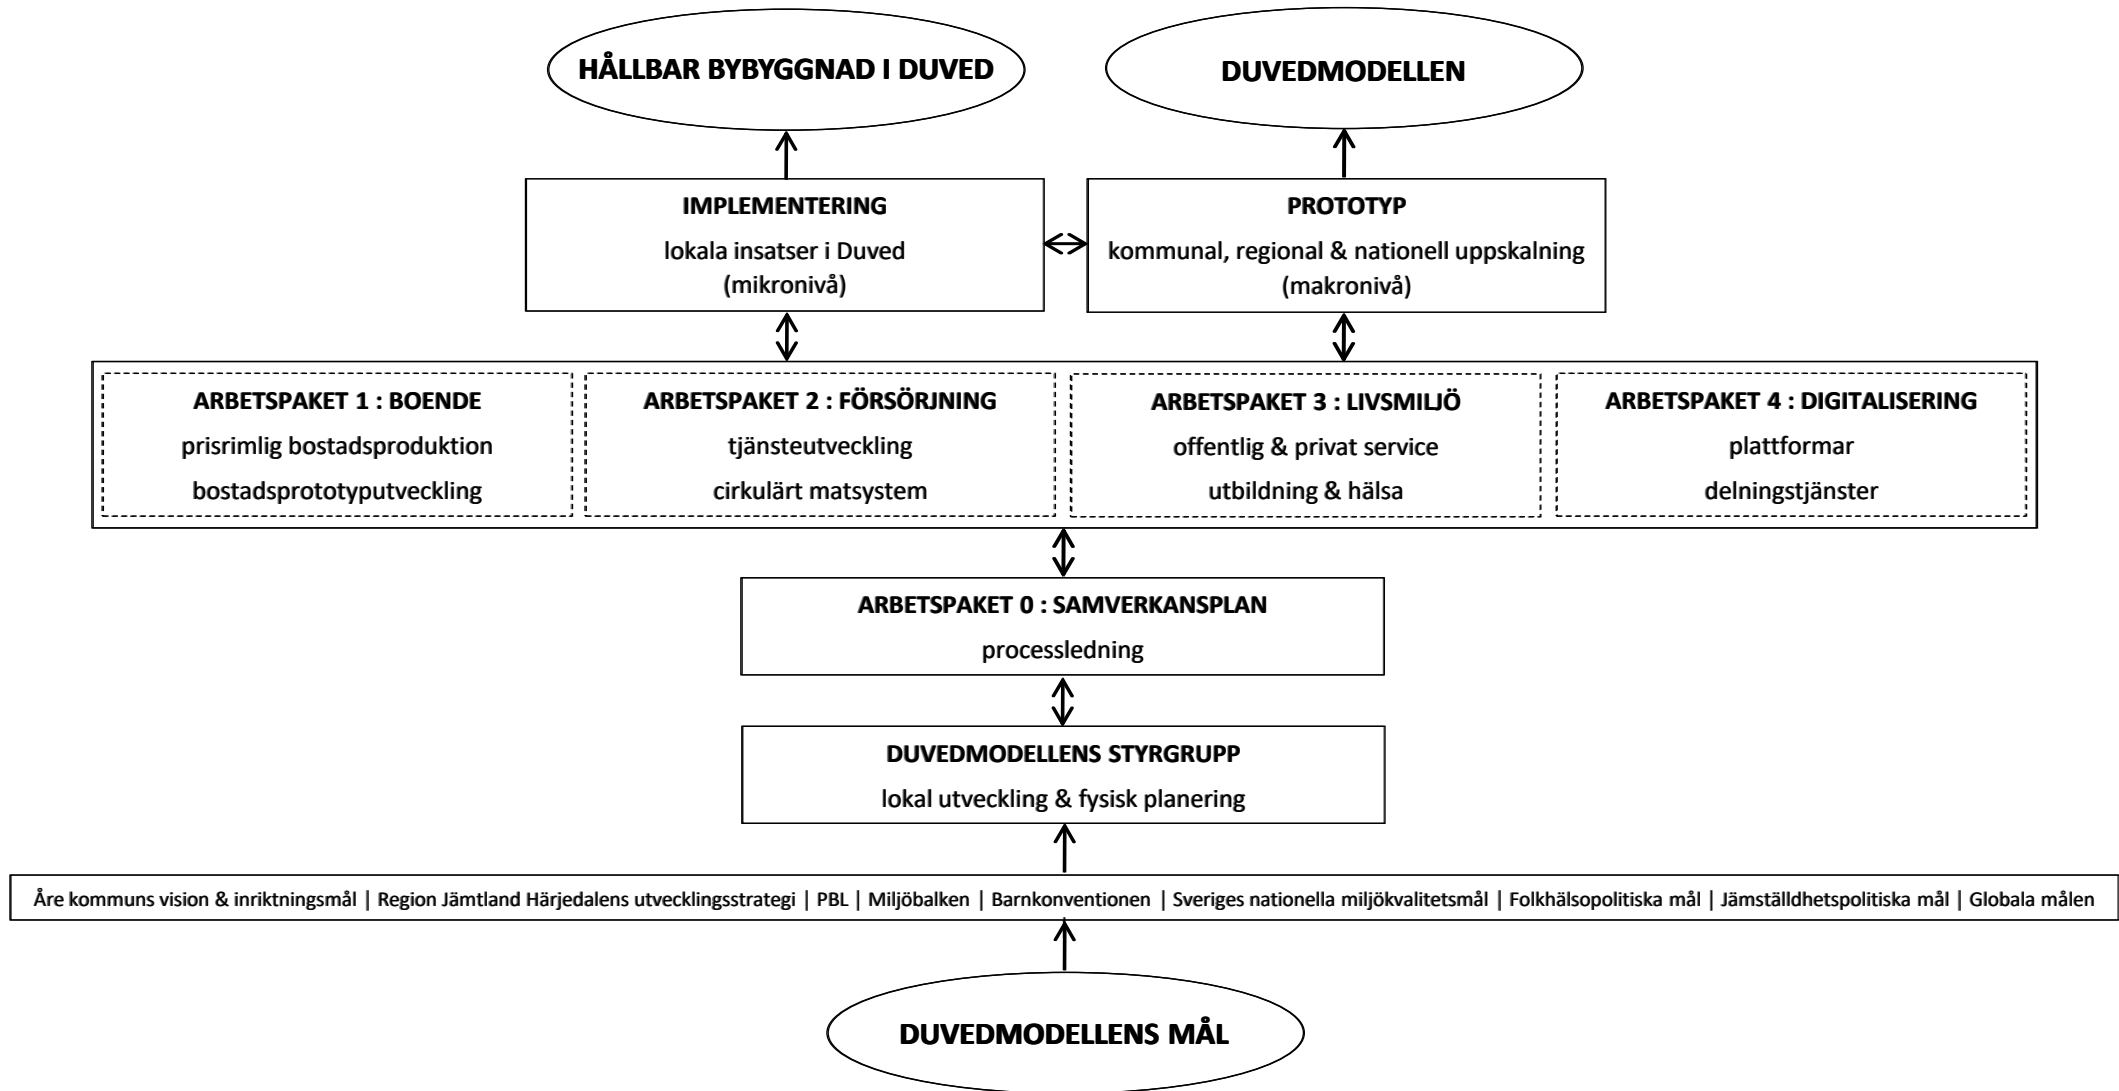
HÅLLBAR BYBYGGNAD I DUVED

DUVEDMODELLEN

IMPLEMENTERING
lokala insatser i Duved
(mikronivå)

PROTOTYP
kommunal, regional & nationell uppskalning
(makronivå)

ARBETSPAKET 1 : BOENDE
prisrimlig bostadsproduktion
bostadsprototyputveckling

ARBETSPAKET 2 : FÖRSÖRJNING
tjänsteutveckling
cirkulärt matsystem

ARBETSPAKET 3 : LIVSMILJÖ
offentlig & privat service
utbildning & hälsa

ARBETSPAKET 4 : DIGITALISERING
plattformar
delningstjänster

ARBETSPAKET 0 : SAMVERKANSPLAN
processledning

DUVEDMODELLENS STYRGRUPP
lokal utveckling & fysisk planering

Åre kommuns vision & inriktningsmål | Region Jämtland Härjedalens utvecklingsstrategi | PBL | Miljöbalken | Barnkonventionen | Sveriges nationella miljökvalitetsmål | Folkhälsopolitiska mål | Jämställdhetspolitiska mål | Globala målen

DUVEDMODELLENS MÅL